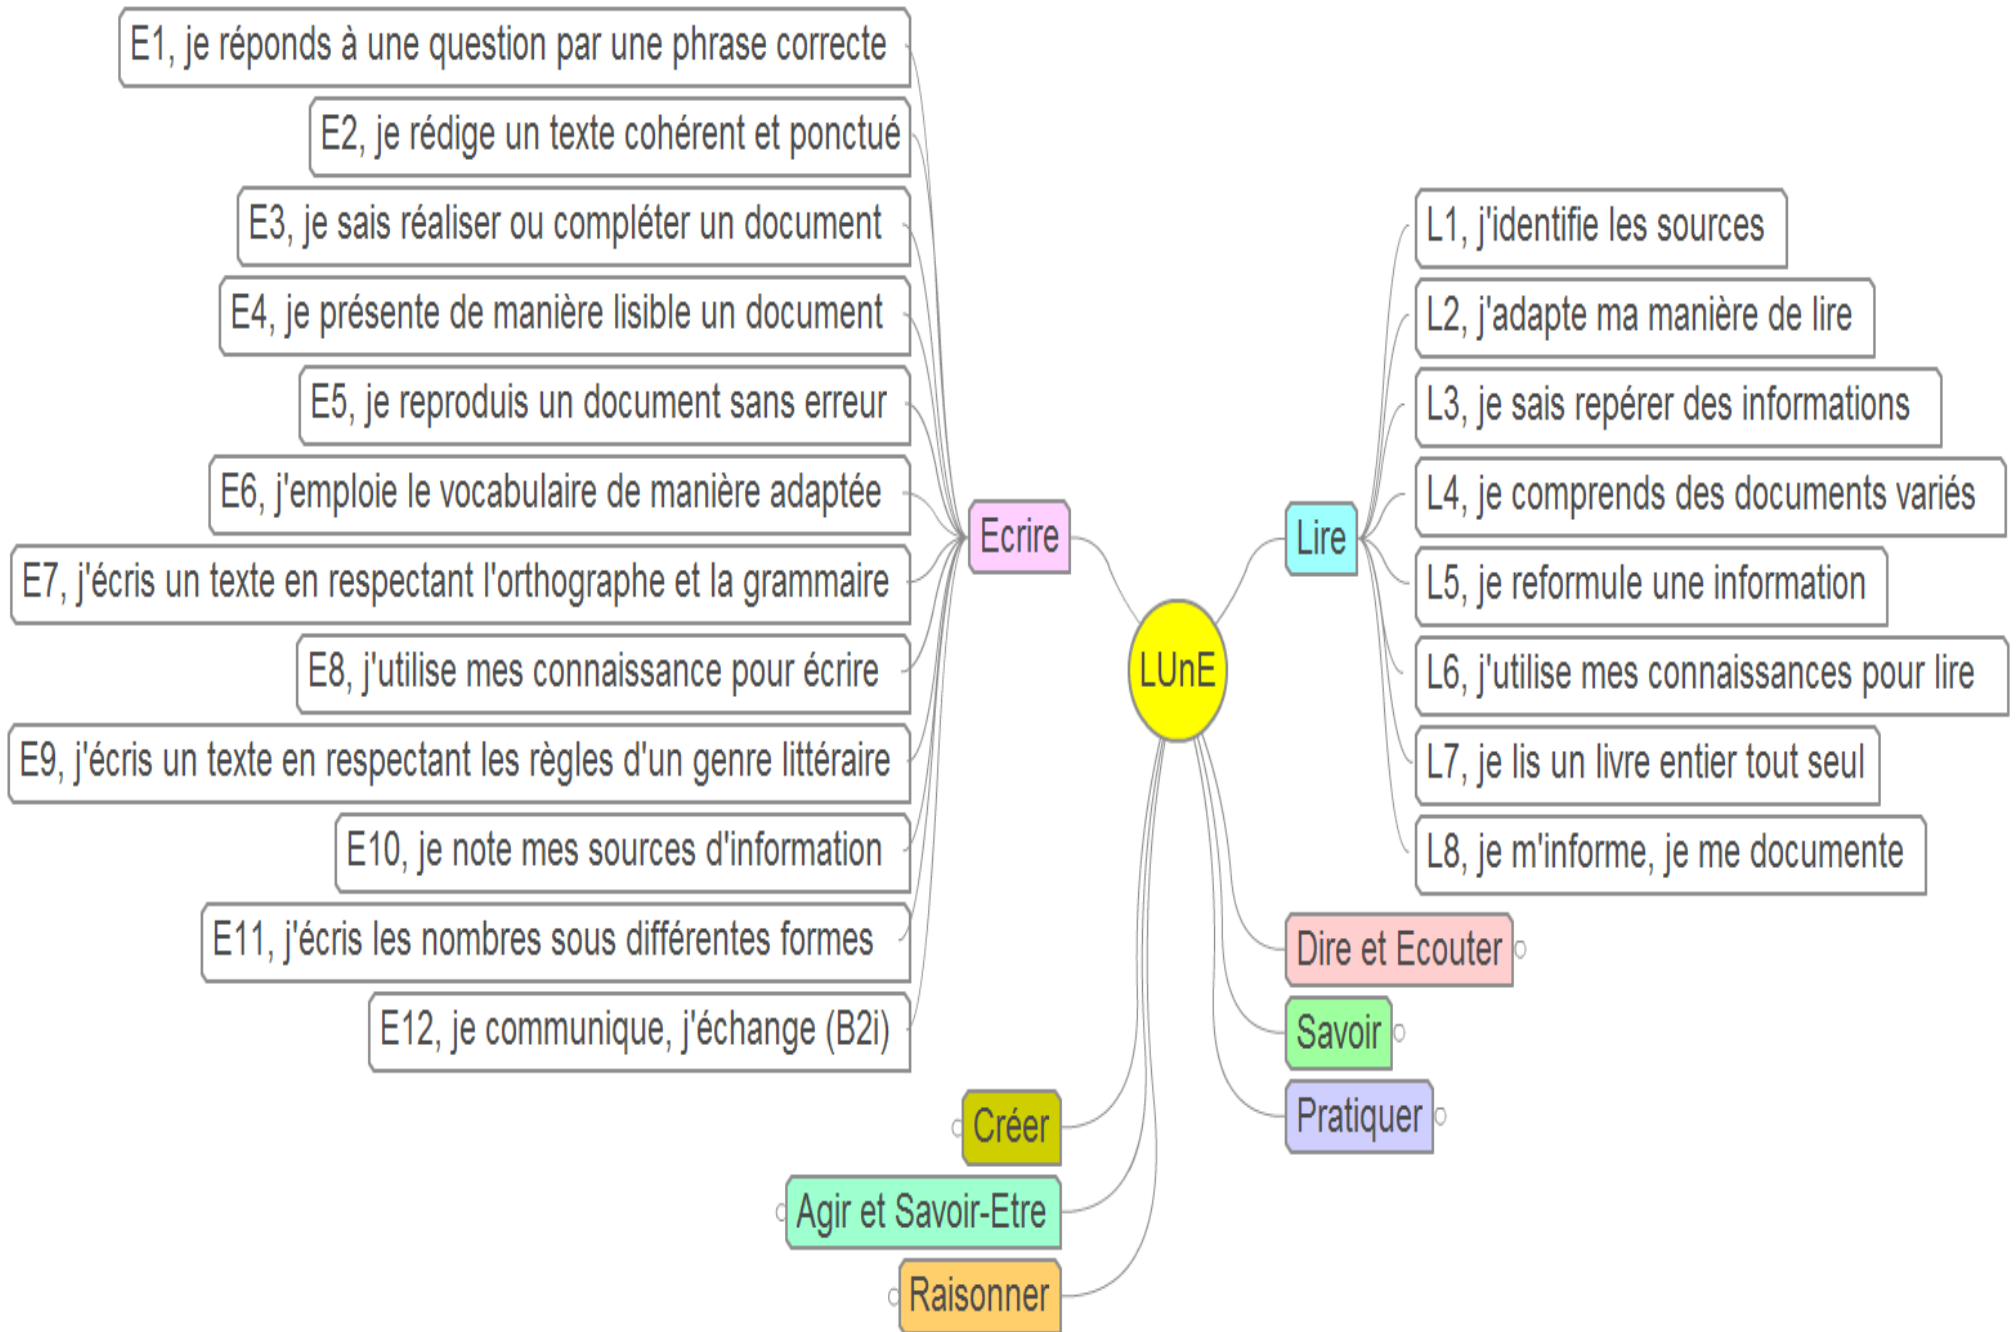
LUnE

Ecrire

E1, je réponds à une question par une phrase correcte

E2, je rédige un texte cohérent et ponctué

E3, je sais réaliser ou compléter un document

E4, je présente de manière lisible un document

E5, je reproduis un document sans erreur

E6, j'emploie le vocabulaire de manière adaptée

E7, j'écris un texte en respectant l'orthographe et la grammaire

E8, j'utilise mes connaissance pour écrire

E9, j'écris un texte en respectant les règles d'un genre littéraire

E10, je note mes sources d'information

E11, j'écris les nombres sous différentes formes

E12, je communique, j'échange (B2i)

Lire

L1, j'identifie les sources

L2, j'adapte ma manière de lire

L3, je sais repérer des informations

L4, je comprends des documents variés

L5, je reformule une information

L6, j'utilise mes connaissances pour lire

L7, je lis un livre entier tout seul

L8, je m'informe, je me documente

Dire et Ecouter

Savoir

Pratiquer

Créer

Agir et Savoir-Etre

Raisonner